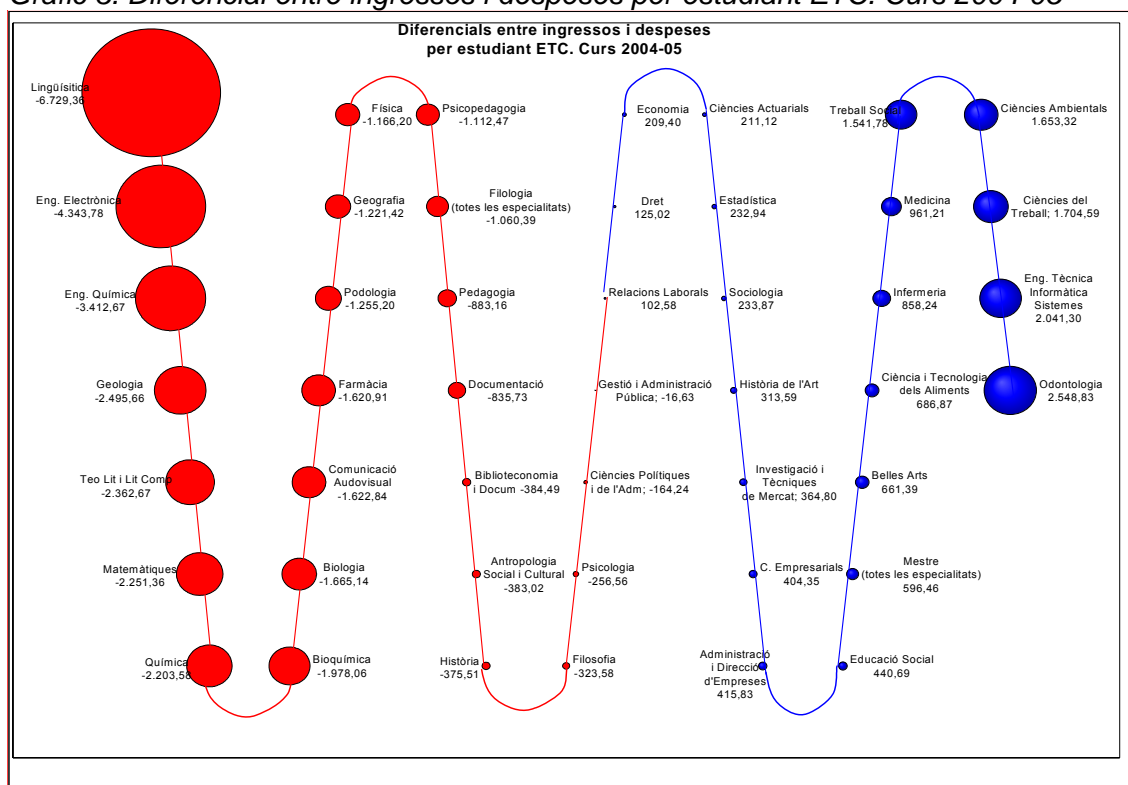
Gràfic 3. Diferencial entre ingressos i despeses per estudiant ETC. Curs 2004-05

Diferencials entre ingressos i despeses per estudiant ETC. Curs 2004-05

Lingüísitica -6.729,36

Eng. Electrònica -4.343,78

Eng. Química -3.412,67

Geologia -2.495,66

Teo Lit i Lit Comp -2.362,67

Matemàtiques -2.251,36

Química -2.203,58

Física -1.166,20

Geografia -1.221,42

Podologia -1.255,20

Farmàcia -1.620,91

Comunicació Audiovisual -1.622,84

Biologia -1.665,14

Bioquímica -1.978,06

Psicopedagogia -1.112,47

Filologia (totes les especialitats) -1.060,39

Pedagogia -883,16

Documentació -835,73

Biblioteconomia i Docum -384,49

Antropologia Social i Cultural -383,02

Història -375,51

Filosofia -323,58

Psicologia -256,56

Ciències Polítiques i de l'Adm; -164,24

Gestió i Administració Pública; -16,63

Relacions Laborals 102,58

Dret 125,02

Economia 209,40

Ciències Actuarials 211,12

Estadística 232,94

Sociologia 233,87

Història de l'Art 313,59

Investigació i Tècniques de Mercat; 364,80

C. Empresarials 404,35

Administració i Direcció d'Empreses 415,83

Educació Social 440,69

Mestre (totes les especialitats) 596,46

Belles Arts 661,39

Ciència i Tecnologia dels Aliments 686,87

Infermeria 858,24

Medicina 961,21

Treball Social 1.541,78

Ciències Ambientals 1.653,32

Ciències del Treball; 1.704,59

Eng. Tècnica Informàtica Sistemes 2.041,30

Odontologia 2.548,83